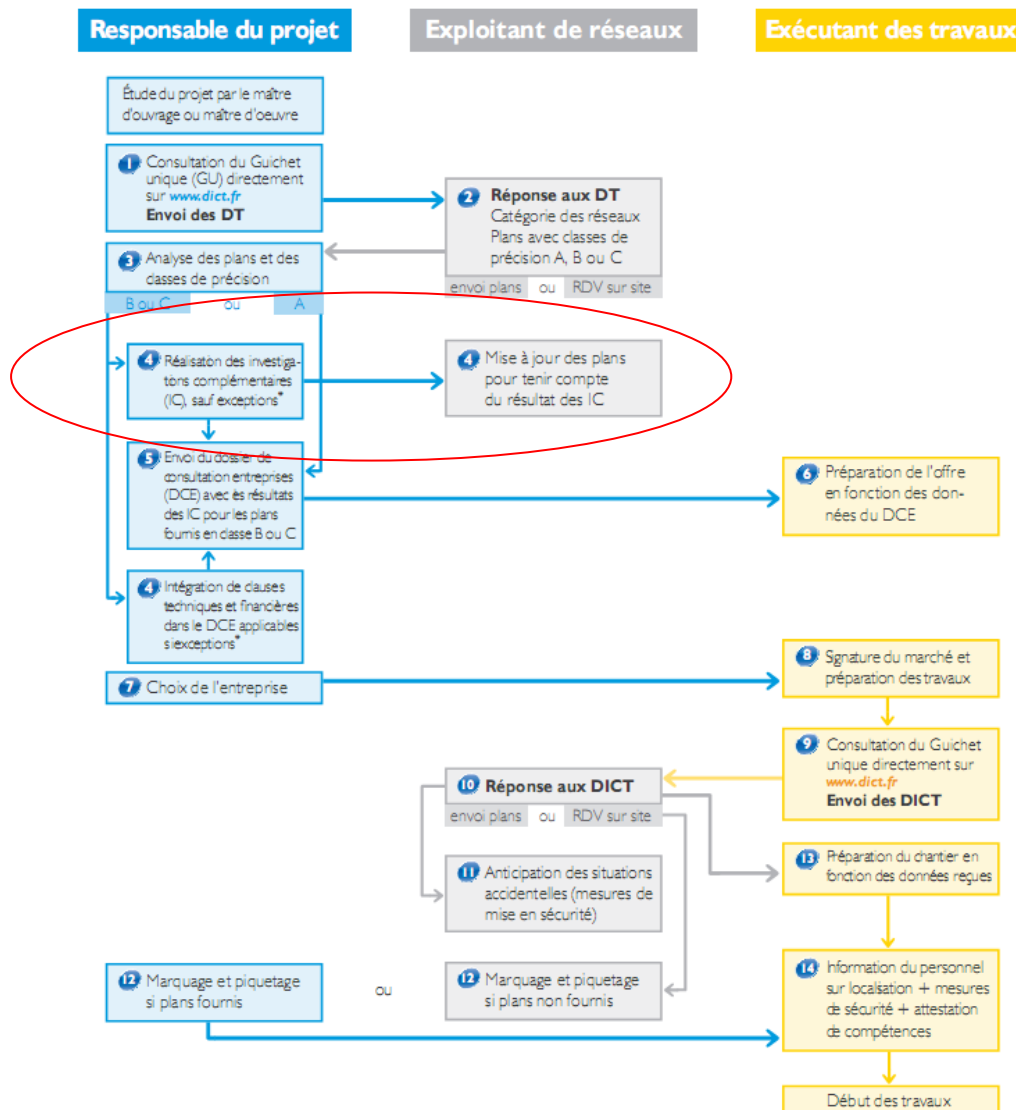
Responsable du projet

Exploitant de réseaux

Exécutant des travaux

Étude du projet par le maître d'ouvrage ou maître d'oeuvre

1 Consultation du Guichet unique (GU) directement sur www.dict.fr
Envoi des DT

2 Réponse aux DT
Catégorie des réseaux
Plans avec classes de précision A, B ou C

envoi plans ou RDV sur site

3 Analyse des plans et des classes de précision

B ou C ou A

4 Réalisation des investigations complémentaires (IC), sauf exceptions*

4 Mise à jour des plans pour tenir compte du résultat des IC

5 Envoi du dossier de consultation entreprises (DCE) avec les résultats des IC pour les plans fournis en classe B ou C

6 Préparation de l'offre en fonction des données du DCE

4 Intégration de clauses techniques et financières dans le DCE applicables si exceptions*

7 Choix de l'entreprise

8 Signature du marché et préparation des travaux

9 Consultation du Guichet unique directement sur www.dict.fr
Envoi des DICT

10 Réponse aux DICT

envoi plans ou RDV sur site

11 Anticipation des situations accidentelles (mesures de mise en sécurité)

13 Préparation du chantier en fonction des données reçues

12 Marquage et piquetage si plans fournis

ou

12 Marquage et piquetage si plans non fournis

14 Information du personnel sur localisation + mesures de sécurité + attestation de compétences

Début des travaux